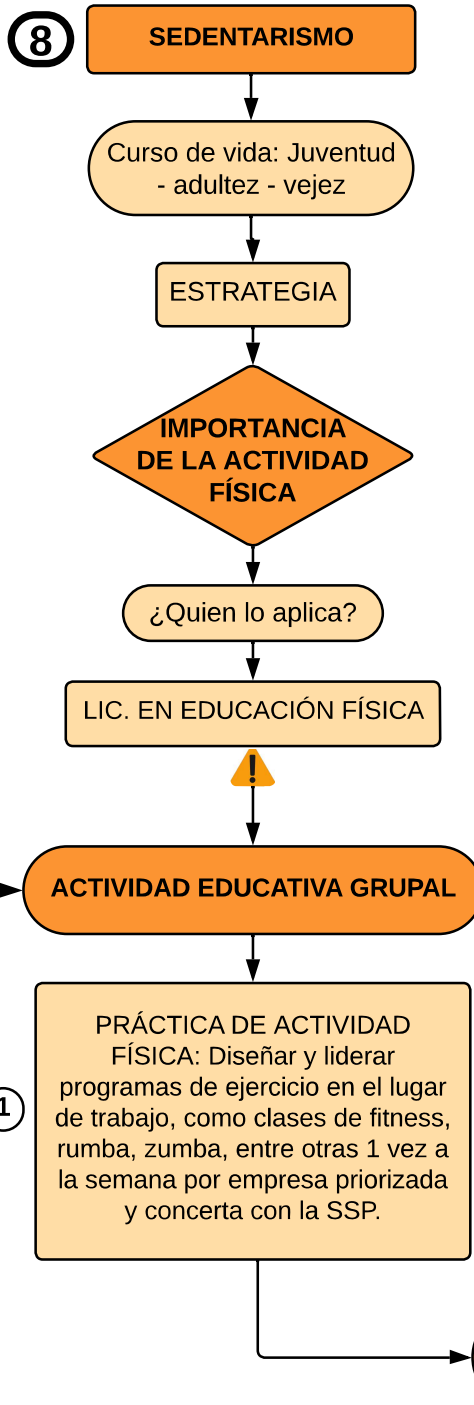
8

SEDENTARISMO

Curso de vida: Juventud - adultez - vejez

ESTRATEGIA

IMPORTANCIA DE LA ACTIVIDAD FÍSICA

¿Quien lo aplica?

LIC. EN EDUCACIÓN FÍSICA

!

ACTIVIDAD EDUCATIVA GRUPAL

1

PRÁCTICA DE ACTIVIDAD FÍSICA: Diseñar y liderar programas de ejercicio en el lugar de trabajo, como clases de fitness, rumba, zumba, entre otras 1 vez a la semana por empresa priorizada y concerta con la SSP.